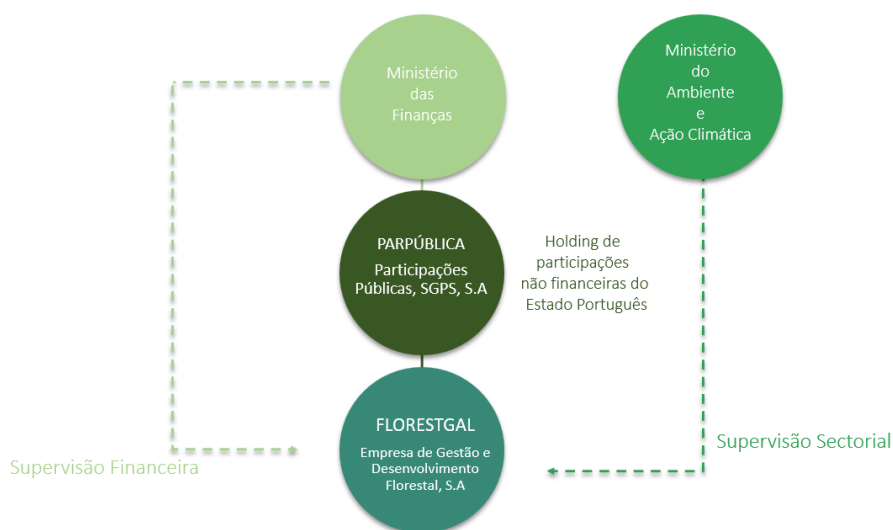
Ministério das Finanças

Ministério do Ambiente e Ação Climática

PARPÚBLICA
Participações Públicas, SGPS, S.A

Holding de participações não financeiras do Estado Português

FLORESTGAL
Empresa de Gestão e Desenvolvimento Florestal, S.A

Supervisão Financeira

Supervisão Sectorial